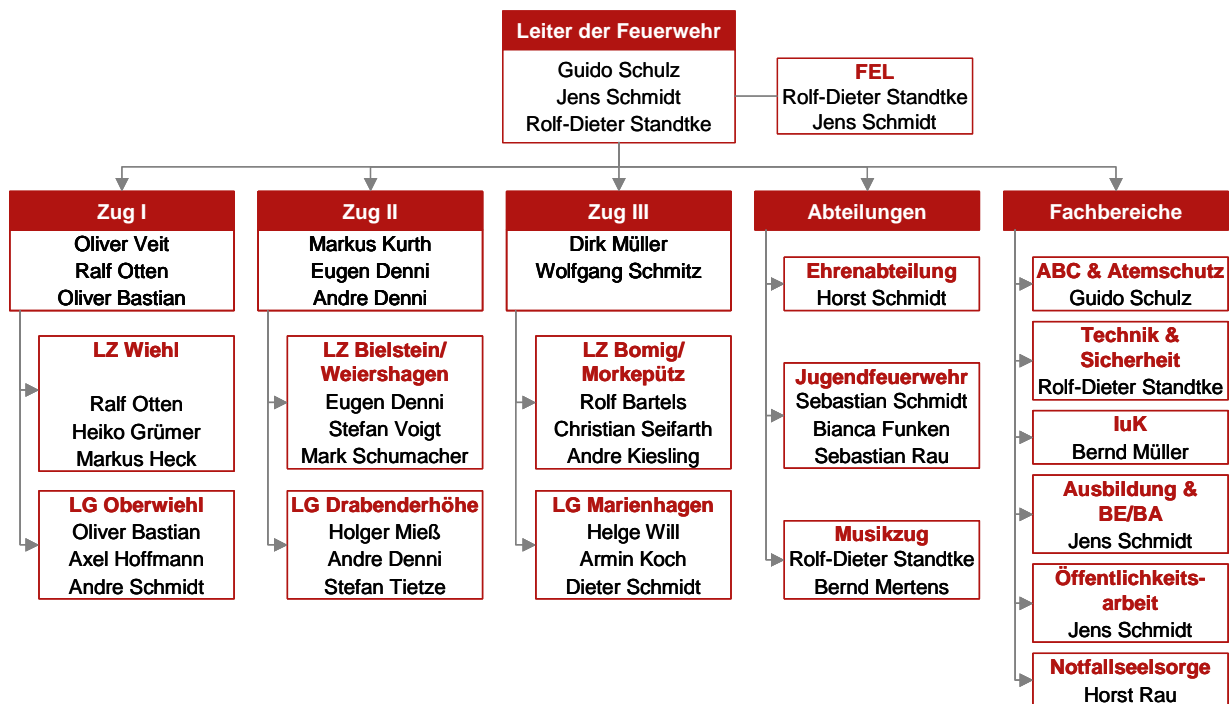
Leiter der Feuerwehr
Guido Schulz
Jens Schmidt
Rolf-Dieter Standtke

FEL
Rolf-Dieter Standtke
Jens Schmidt

Zug I
Oliver Veit
Ralf Otten
Oliver Bastian

LZ Wiehl
Ralf Otten
Heiko Grümer
Markus Heck

LG Oberwiehl
Oliver Bastian
Axel Hoffmann
Andre Schmidt

Zug II
Markus Kurth
Eugen Denni
Andre Denni

LZ Bielstein/ Weiershagen
Eugen Denni
Stefan Voigt
Mark Schumacher

LG Drabenderhöhe
Holger Mieß
Andre Denni
Stefan Tietze

Zug III
Dirk Müller
Wolfgang Schmitz

LZ Bomig/ Morkepütz
Rolf Bartels
Christian Seifarth
Andre Kiesling

LG Marienhagen
Helge Will
Armin Koch
Dieter Schmidt

Abteilungen

Ehrenabteilung
Horst Schmidt

Jugendfeuerwehr
Sebastian Schmidt
Bianca Funken
Sebastian Rau

Musikzug
Rolf-Dieter Standtke
Bernd Mertens

Fachbereiche

ABC & Atemschutz
Guido Schulz

Technik & Sicherheit
Rolf-Dieter Standtke

IuK
Bernd Müller

Ausbildung & BE/BA
Jens Schmidt

Öffentlichkeitsarbeit
Jens Schmidt

Notfallseelsorge
Horst Rau